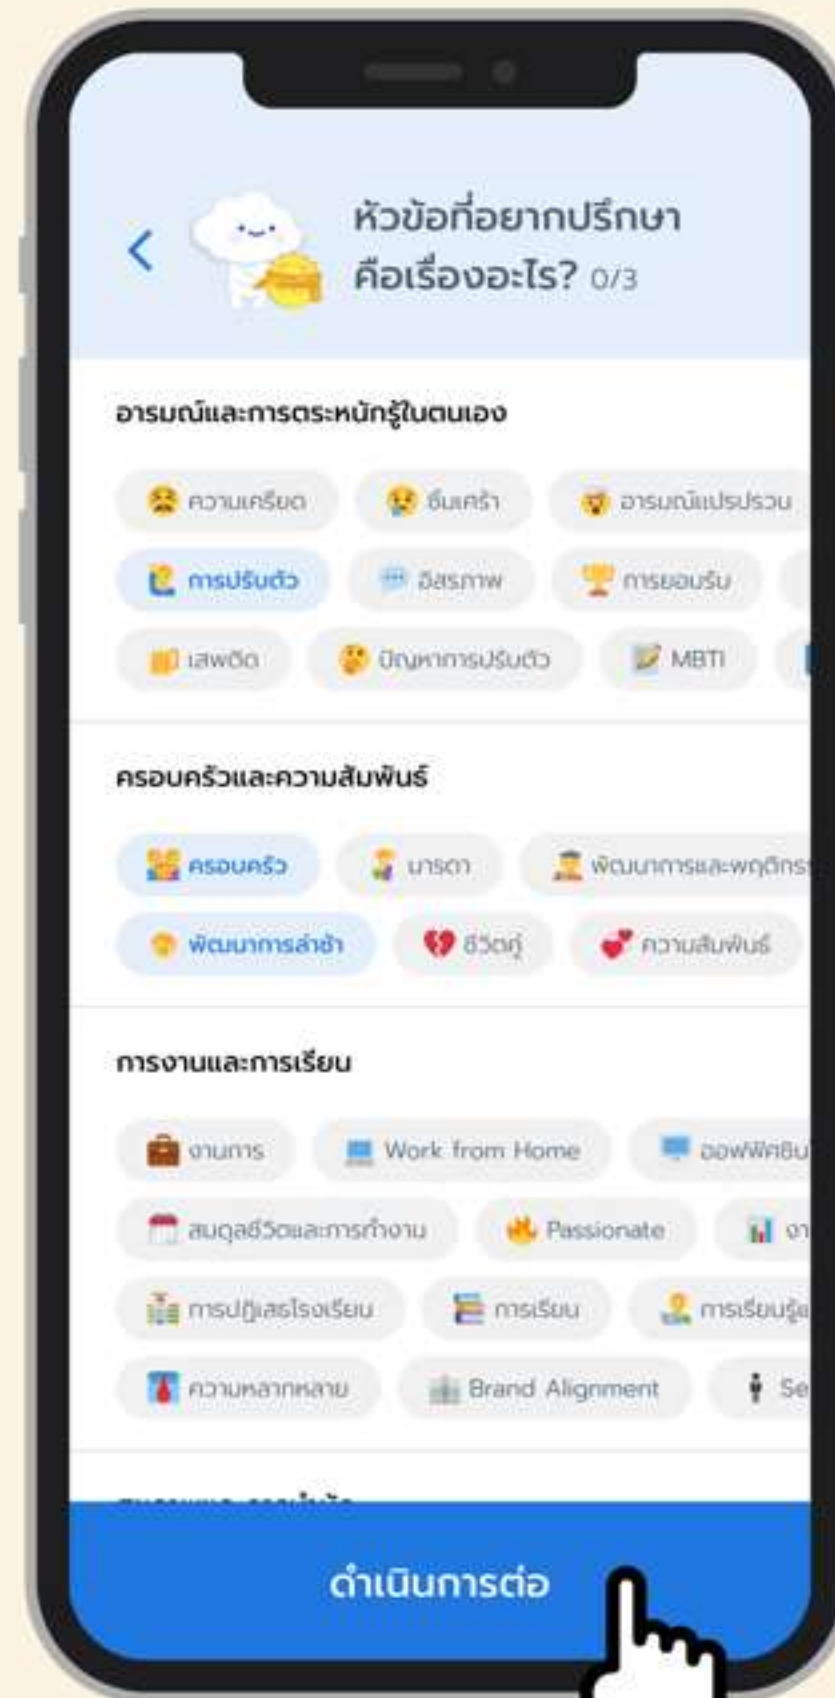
หัวข้อที่อยากปรึกษา
คือเรื่องอะไร? 0/3

อารมณ์และการตระหนักรู้ในตนเอง

ความเครียด
ซึมเศร้า
อารมณ์แปรปรวน
การปรับตัว
อิสรภาพ
การยอมรับ
เสพติด
ปัญหาการปรับตัว
MBTI

ครอบครัวและความสัมพันธ์

ครอบครัว
มารดา
พัฒนาการและพฤติกร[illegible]
พัฒนาการล่าช้า
ชีวิตคู่
ความสัมพันธ์

การงานและการเรียน

งานการ
Work from Home
ออฟฟิศซิน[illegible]
สมดุลชีวิตและการทำงาน
Passionate
งา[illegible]
การปฏิเสธโรงเรียน
การเรียน
การเรียนรู้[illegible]
ความหลากหลาย
Brand Alignment
Se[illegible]

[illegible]

ดำเนินการต่อ